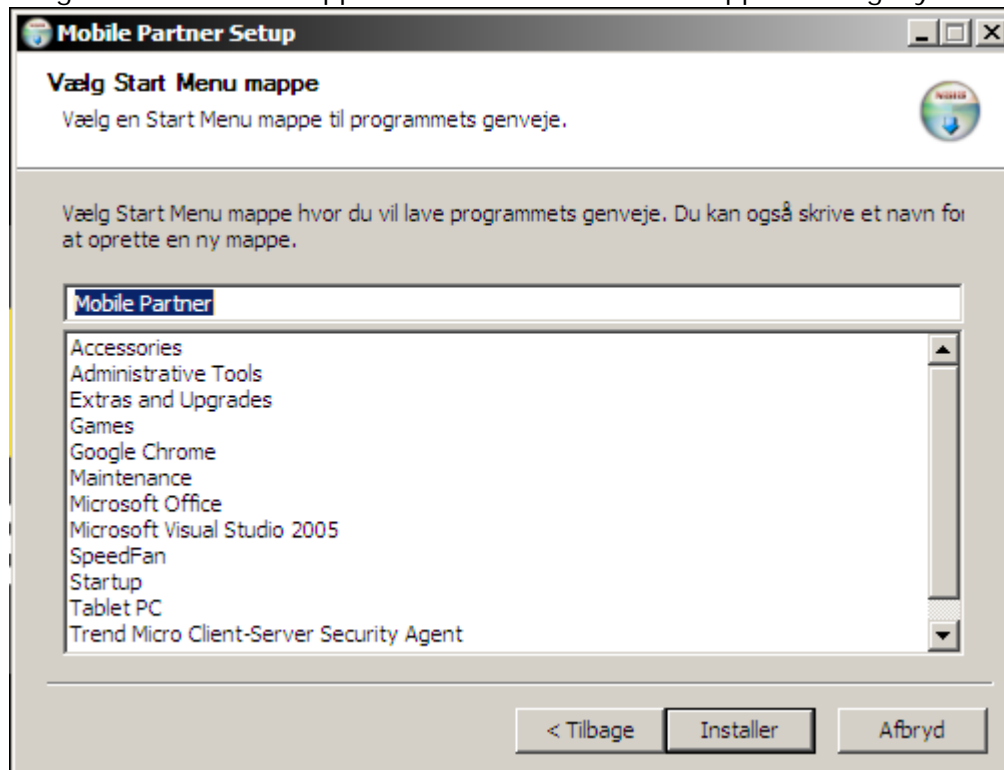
Mobile Partner Setup

Vælg Start Menu mappe
Vælg en Start Menu mappe til programmets genveje.

Vælg Start Menu mappe hvor du vil lave programmets genveje. Du kan også skrive et navn for at oprette en ny mappe.

Mobile Partner

Accessories
Administrative Tools
Extras and Upgrades
Games
Google Chrome
Maintenance
Microsoft Office
Microsoft Visual Studio 2005
SpeedFan
Startup
Tablet PC
Trend Micro Client-Server Security Agent

< Tilbage
Installer
Afbryd